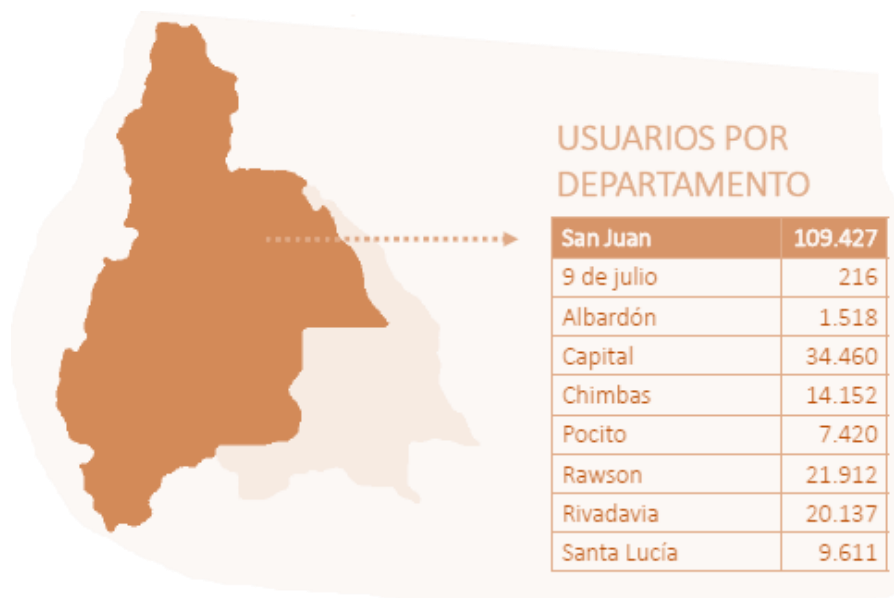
USUARIOS POR DEPARTAMENTO

| San Juan | 109.427 |
|---|---|
| 9 de julio | 216 |
| Albardón | 1.518 |
| Capital | 34.460 |
| Chimbas | 14.152 |
| Pocito | 7.420 |
| Rawson | 21.912 |
| Rivadavia | 20.137 |
| Santa Lucía | 9.611 |